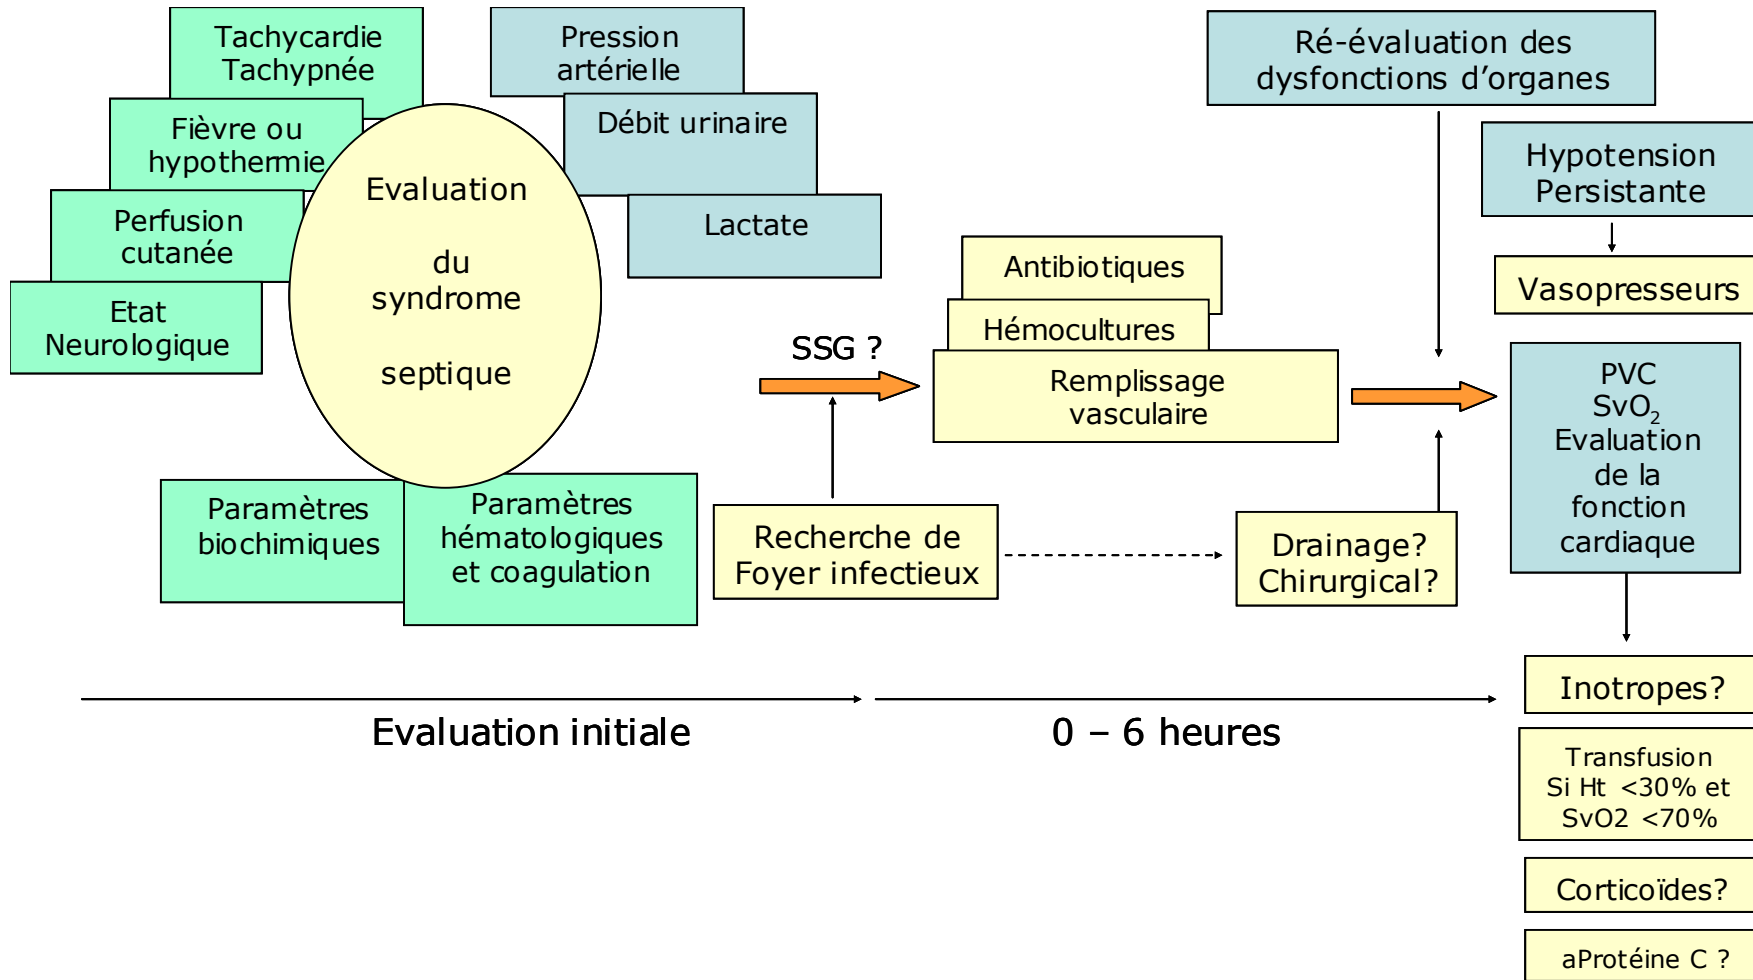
Tachycardie
Tachypnée

Fièvre ou hypothermie

Perfusion cutanée

Etat Neurologique

Evaluation

du syndrome

septique

Pression artérielle

Débit urinaire

Lactate

Paramètres biochimiques

Paramètres hématologiques et coagulation

Ré-évaluation des dysfonctions d'organes

Hypotension Persistante

Vasopresseurs

Antibiotiques

Hémocultures

SSG ?

Remplissage vasculaire

PVC
$SvO_2$
Evaluation de la fonction cardiaque

Recherche de Foyer infectieux

Drainage? Chirurgical?

Inotropes?

Evaluation initiale

0 – 6 heures

Transfusion
Si Ht <30% et SvO2 <70%

Corticoïdes?

aProtéine C ?